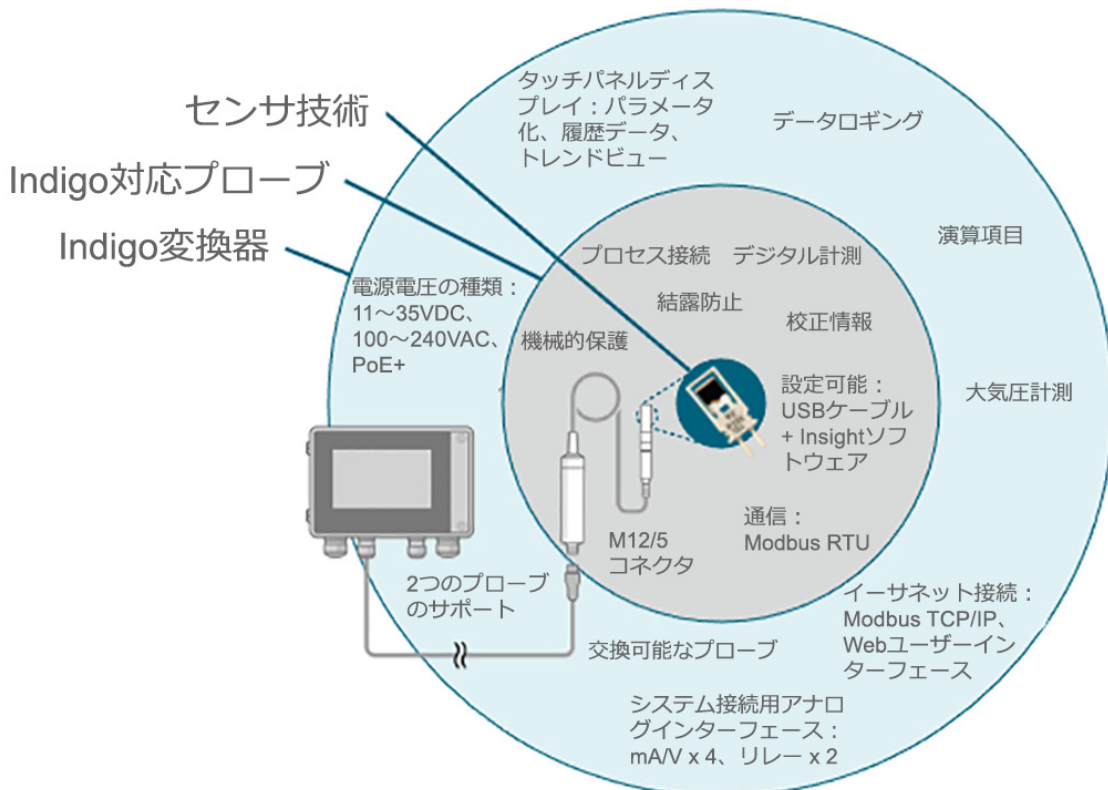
センサ技術

Indigo対応プローブ

Indigo変換器

タッチパネルディスプレイ：パラメータ化、履歴データ、トレンドビュー

データロギング

演算項目

大気圧計測

電源電圧の種類：11～35VDC、100～240VAC、PoE+

プロセス接続

デジタル計測

結露防止

校正情報

機械的保護

設定可能：USBケーブル + Insightソフトウェア

通信：Modbus RTU

M12/5 コネクタ

2つのプローブのサポート

交換可能なプローブ

イーサネット接続：Modbus TCP/IP、Webユーザーインターフェース

システム接続用アナログインターフェース：mA/V x 4、リレー x 2